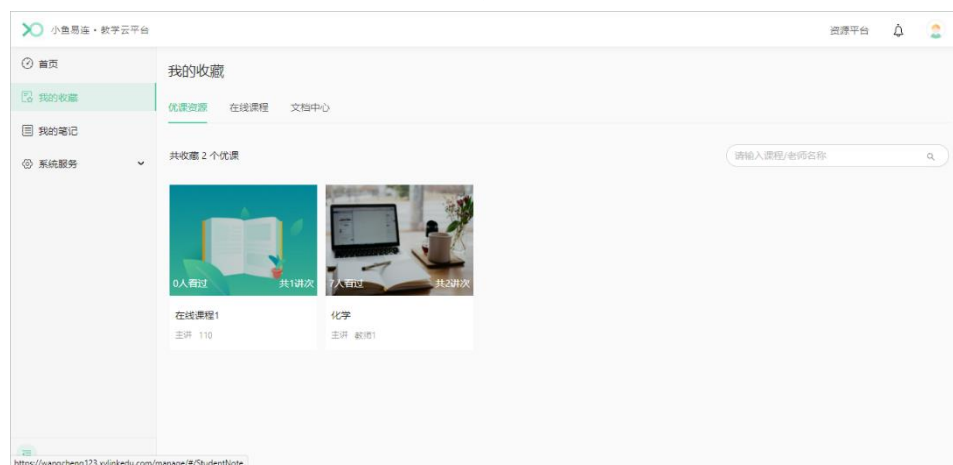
小鱼易连 • 教学云平台

资源平台

首页
我的收藏
我的笔记
系统服务

我的收藏

优课资源　在线课程　文档中心

共收藏 2 个优课

请输入课程/老师名称

0人看过　共1讲次
在线课程1
主讲 110

7人看过　共2讲次
化学
主讲 教师1

https://wangcheng123.xylinkedu.com/manage/#/StudentNote